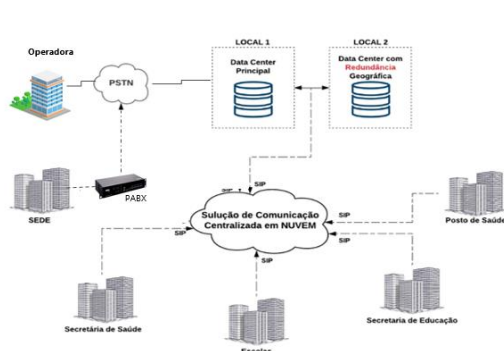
Operadora

PSTN

LOCAL 1

Data Center Principal

LOCAL 2

Data Center com Redundância Geográfica

SEDE

PABX

SIP

SIP

Solução de Comunicação Centralizada em NUVEM

SIP

SIP

SIP

SIP

Posto de Saúd

Secretaria de Saúde

Secretaria de Educação

Escolas